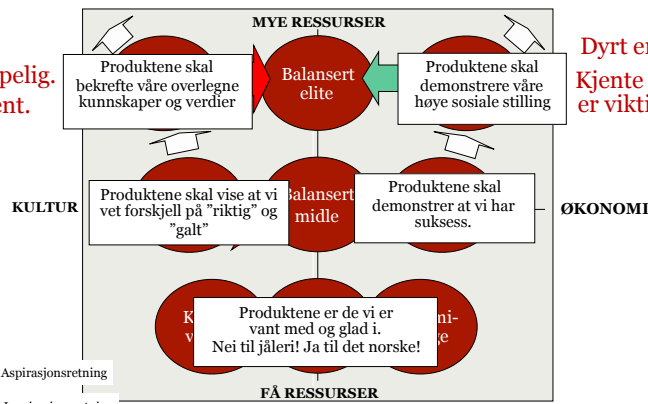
MYE RESSURSER

pelig.
ent.

Dyrt er
Kjente
er vikti

Produktene skal bekrefte våre overlegne kunnskaper og verdier

Balansert elite

Produktene skal demonstrere våre høye sosiale stilling

KULTUR

Produktene skal vise at vi vet forskjell på ”riktig” og ”galt”

Balansert midle

Produktene skal demonstrer at vi har suksess.

ØKONOMI

K
v

Produktene er de vi er vant med og glad i. Nei til jåleri! Ja til det norske!

ni-
ke

Aspirasjonsretning

FÅ RESSURSER